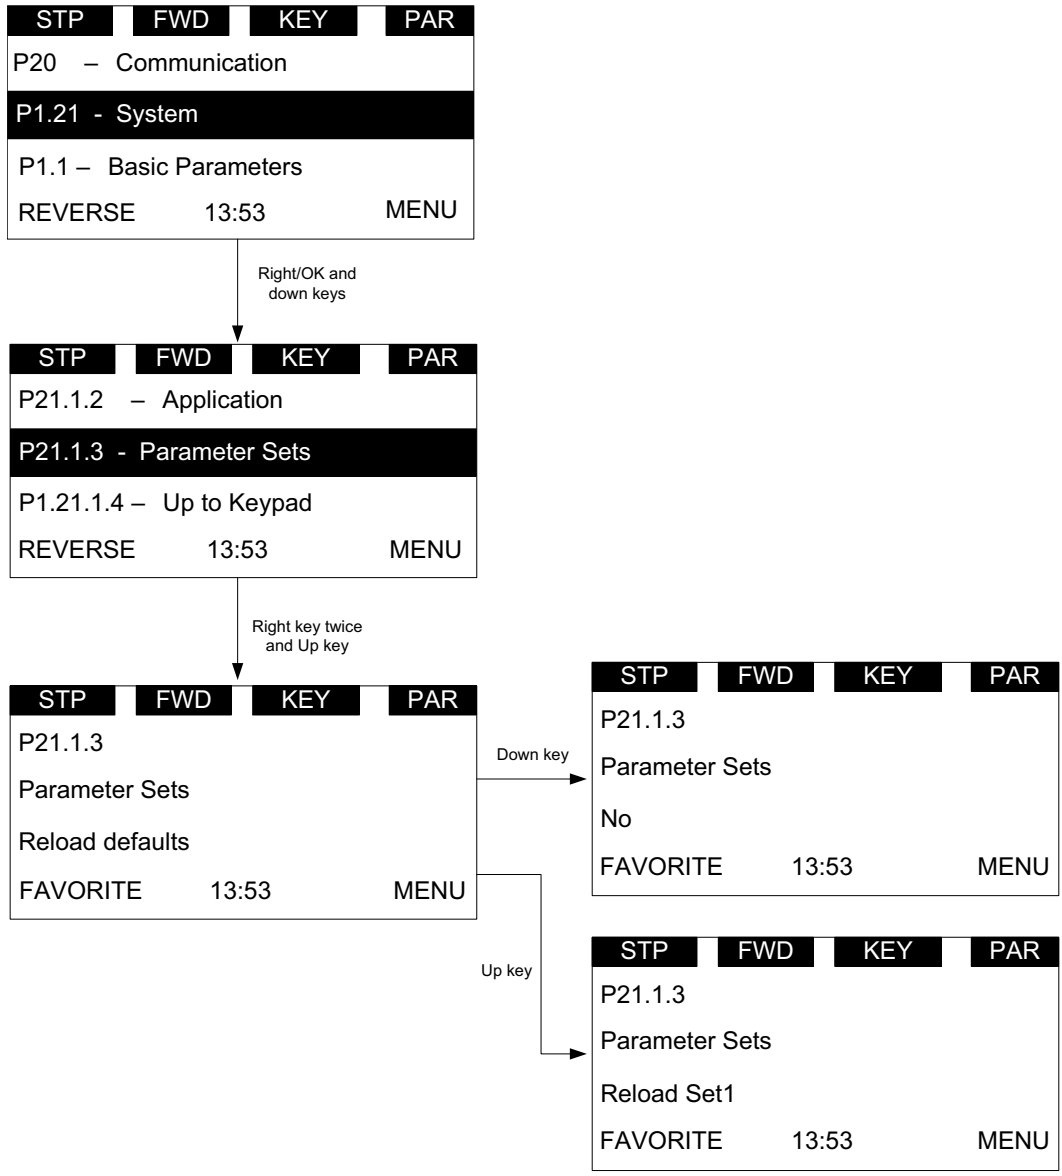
STP FWD KEY PAR
P20 – Communication
P1.21 - System
P1.1 – Basic Parameters
REVERSE 13:53 MENU

Right/OK and down keys

STP FWD KEY PAR
P21.1.2 – Application
P21.1.3 - Parameter Sets
P1.21.1.4 – Up to Keypad
REVERSE 13:53 MENU

Right key twice and Up key

STP FWD KEY PAR
P21.1.3
Parameter Sets
Reload defaults
FAVORITE 13:53 MENU

Down key

STP FWD KEY PAR
P21.1.3
Parameter Sets
No
FAVORITE 13:53 MENU

Up key

STP FWD KEY PAR
P21.1.3
Parameter Sets
Reload Set1
FAVORITE 13:53 MENU